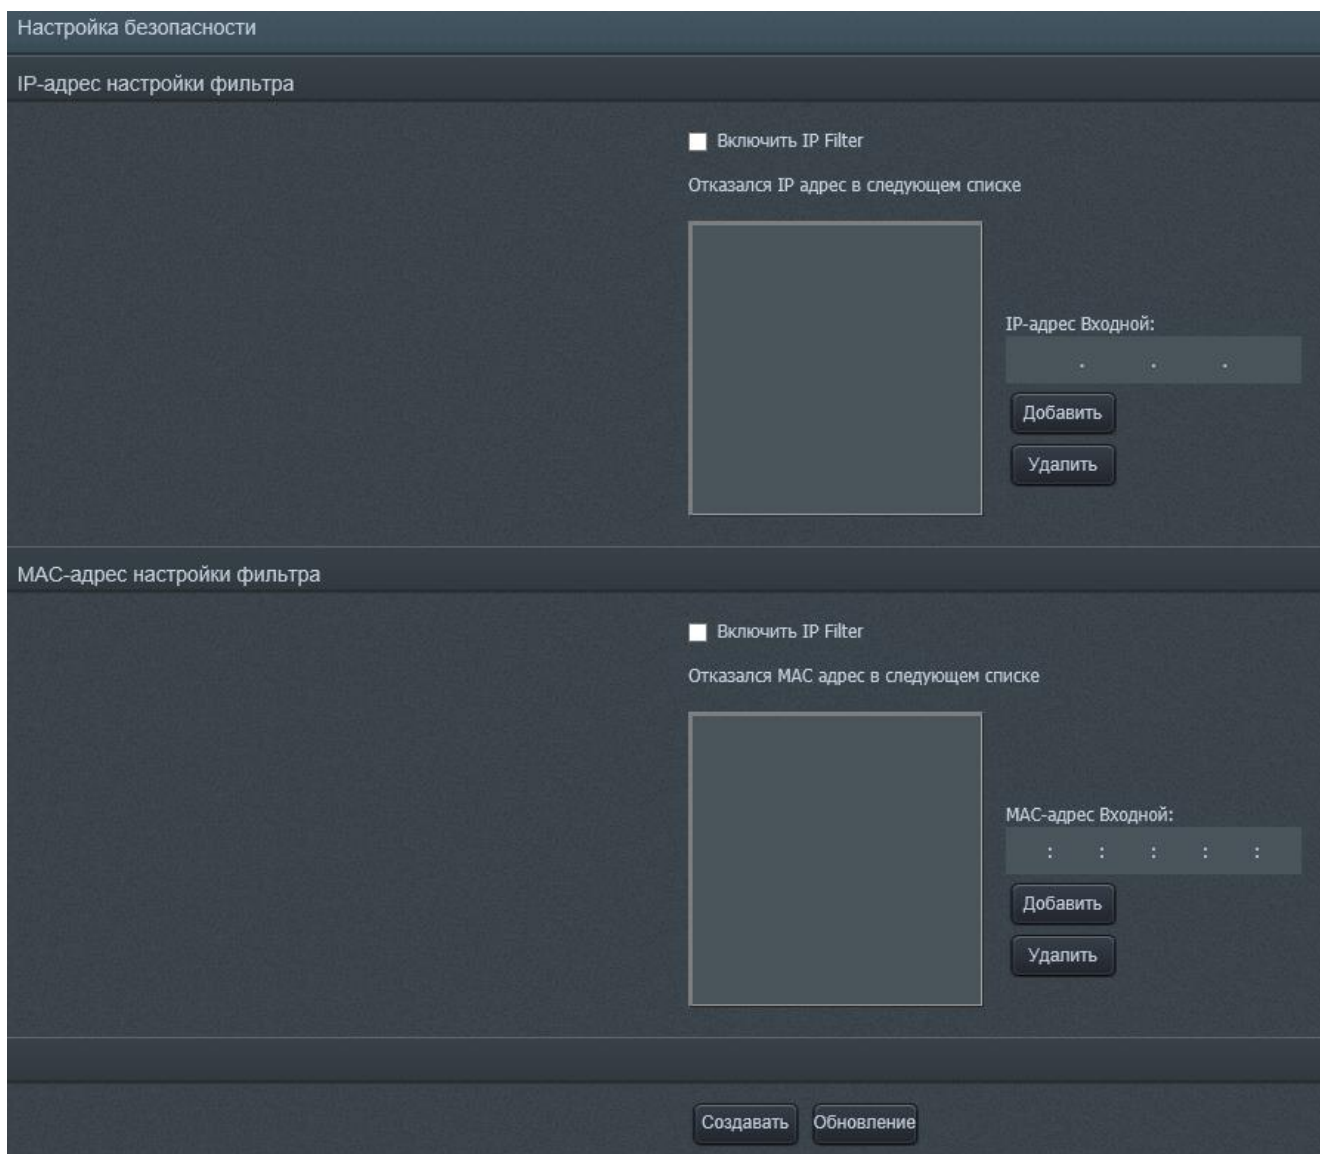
Настройка безопасности

IP-адрес настройки фильтра

Включить IP Filter

Отказался IP адрес в следующем списке

IP-адрес Входной:

. . .

Добавить

Удалить

MAC-адрес настройки фильтра

Включить IP Filter

Отказался MAC адрес в следующем списке

MAC-адрес Входной:

: : : : :

Добавить

Удалить

Создавать

Обновление